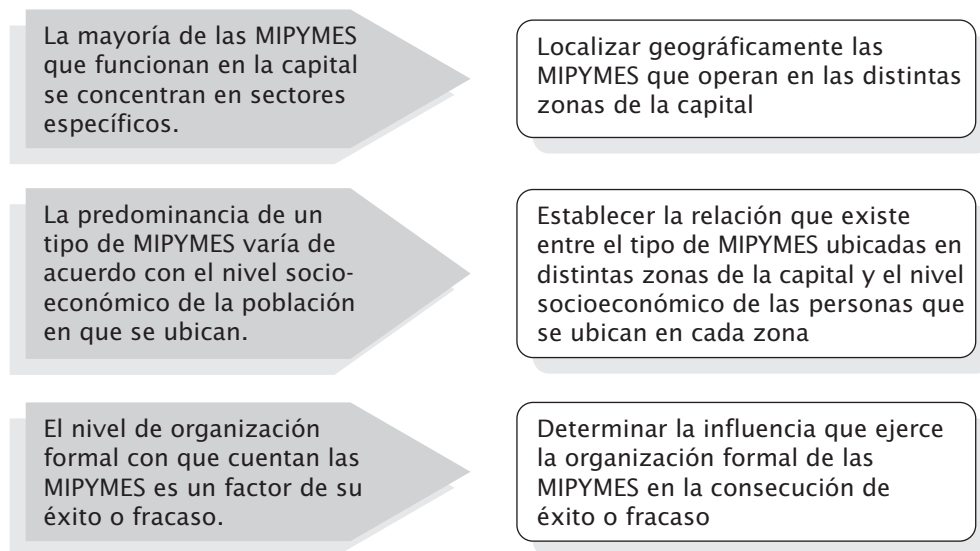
La mayoría de las MIPYMES que funcionan en la capital se concentran en sectores específicos.

Localizar geográficamente las MIPYMES que operan en las distintas zonas de la capital

La predominancia de un tipo de MIPYMES varía de acuerdo con el nivel socioeconómico de la población en que se ubican.

Establecer la relación que existe entre el tipo de MIPYMES ubicadas en distintas zonas de la capital y el nivel socioeconómico de las personas que se ubican en cada zona

El nivel de organización formal con que cuentan las MIPYMES es un factor de su éxito o fracaso.

Determinar la influencia que ejerce la organización formal de las MIPYMES en la consecución de éxito o fracaso